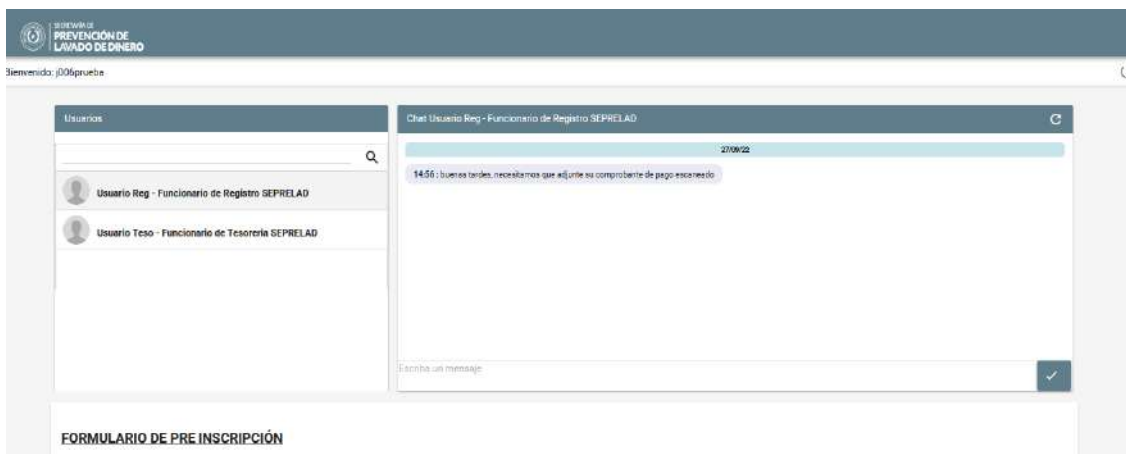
SECRETARÍA DE
PREVENCIÓN DE
LAVADO DE DINERO

Bienvenido: j006prueba

Usuarios

Usuario Reg - Funcionario de Registro SEPRELAD

Usuario Teso - Funcionario de Tesoreria SEPRELAD

Chat Usuario Reg - Funcionario de Registro SEPRELAD

27/09/22

14:56 : buenas tardes, necesitamos que adjunte su comprobante de pago escaneado

Escriba un mensaje

FORMULARIO DE PRE INSCRIPCIÓN